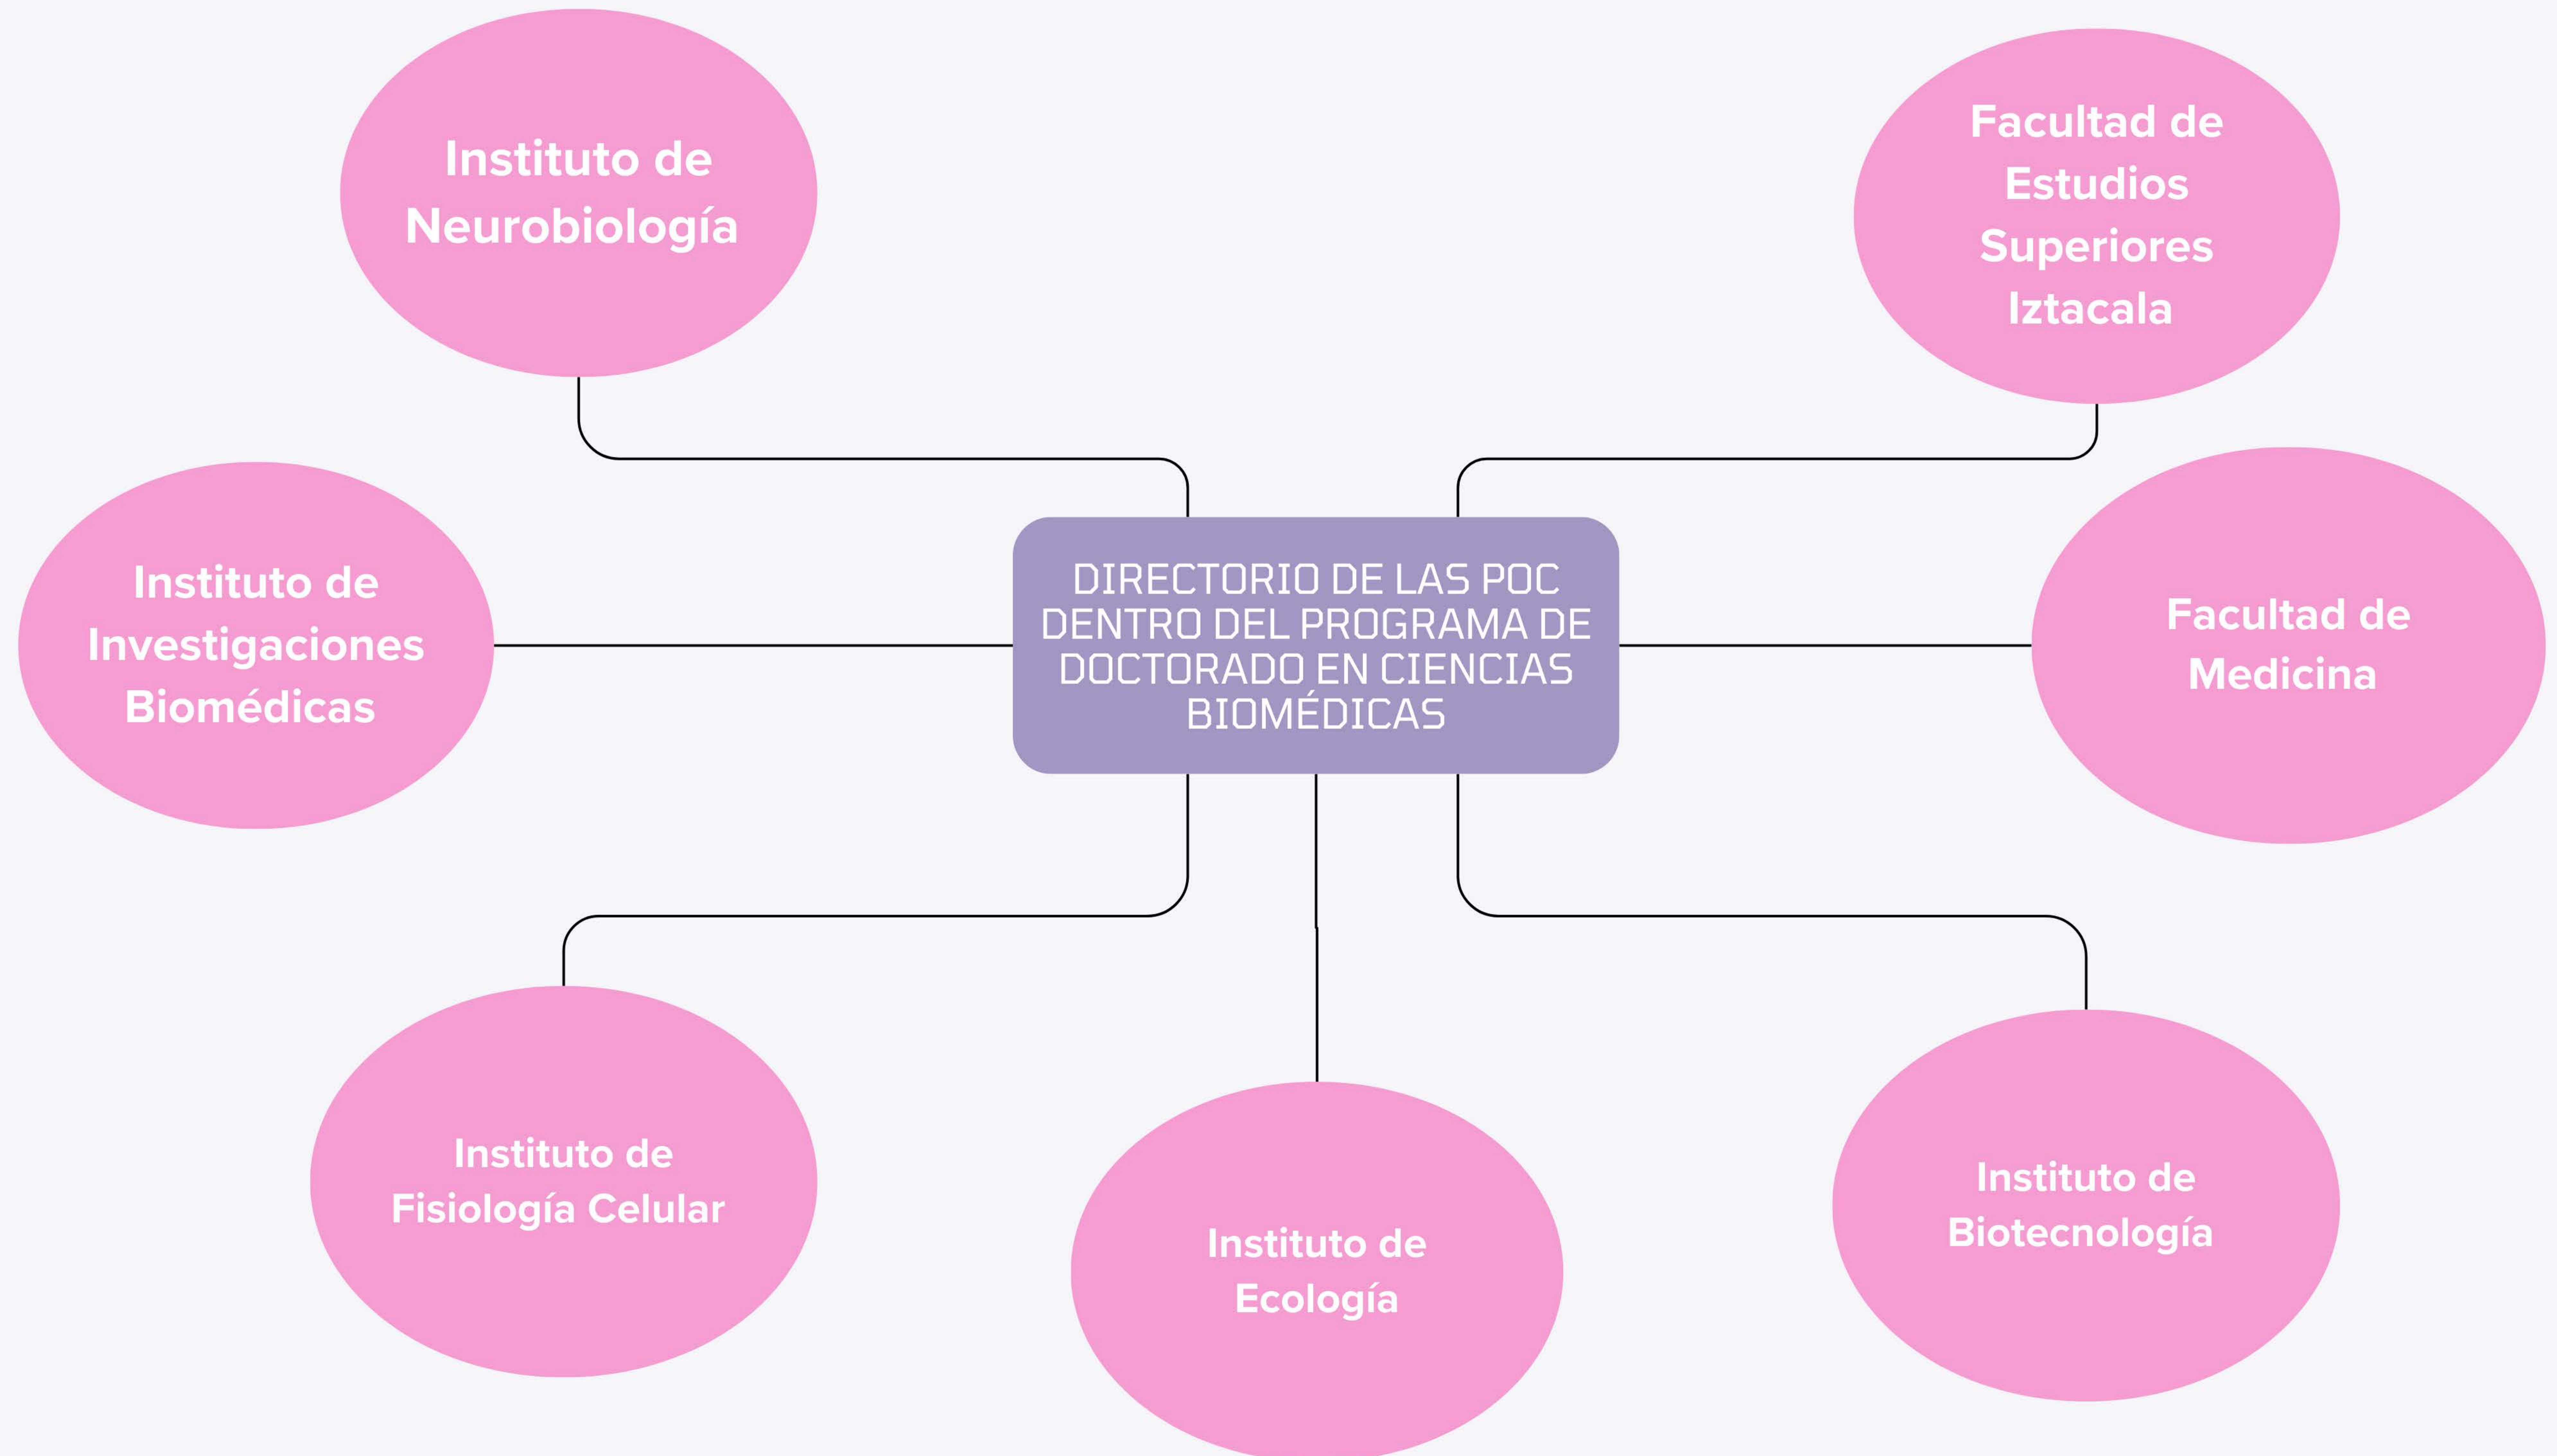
Instituto de Neurobiología

Facultad de Estudios Superiores Iztacala

Instituto de Investigaciones Biomédicas

DIRECTORIO DE LAS POC DENTRO DEL PROGRAMA DE DOCTORADO EN CIENCIAS BIOMÉDICAS

Facultad de Medicina

Instituto de Fisiología Celular

Instituto de Ecología

Instituto de Biotecnología